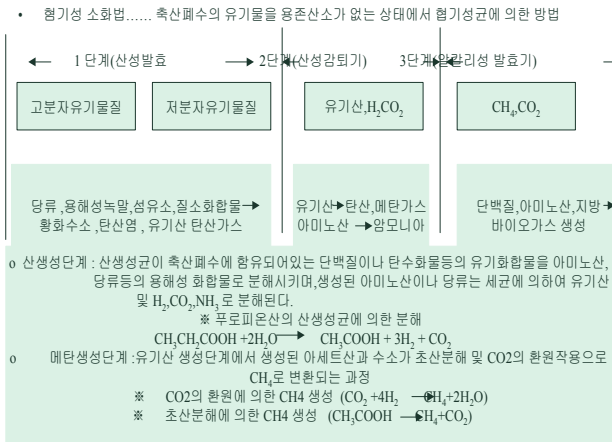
• 혐기성 소화법...... 축산폐수의 유기물을 용존산소가 없는 상태에서 혐기성균에 의한 방법

1 단계(산성발효) 2단계(산성감퇴기) 3단계(알칼리성 발효기)

고분자유기물질

저분자유기물질

유기산,$H_2CO_2$

$CH_4$,$CO_2$

당류,용해성녹말,섬유소,질소화합물 황화수소,탄산염,유기산 탄산가스

유기산→탄산,메탄가스 아미노산→암모니아

단백질,아미노산,지방 바이오가스 생성

o 산성생단계 : 산생성균이 축산폐수에 함유되어있는 단백질이나 탄수화물등의 유기화합물을 아미노산, 당류등의 용해성 화합물로 분해시키며,생성된 아미노산이나 당류는 세균에 의하여 유기산 및 $H_2CO_2$,$NH_3$로 분해된다.

※ 프로피온산의 산생성균에 의한 분해

$CH_3CH_2COOH + 2H_2O \rightarrow CH_3COOH + 3H_2 + CO_2$

o 메탄생성단계 :유기산 생성단계에서 생성된 아세트산과 수소가 초산분해 및 CO2의 환원작용으로 $CH_4$로 변환되는 과정

※ CO2의 환원에 의한 CH4 생성 ($CO_2 + 4H_2 \rightarrow CH_4 + 2H_2O$)

※ 초산분해에 의한 CH4 생성 ($CH_3COOH \rightarrow CH_4 + CO_2$)